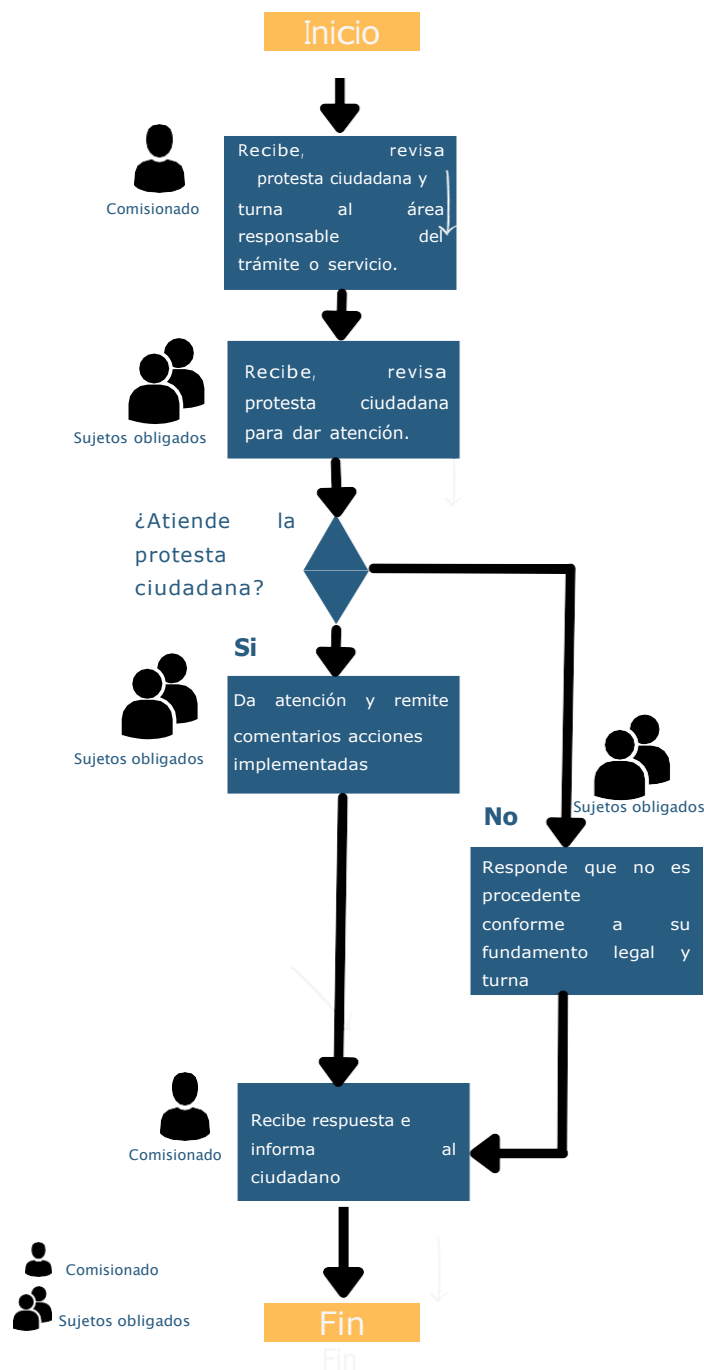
Inicio

Comisionado

Recibe, revisa protesta ciudadana y turna al área responsable del trámite o servicio.

Sujetos obligados

Recibe, revisa protesta ciudadana para dar atención.

¿Atiende la protesta ciudadana?

Si

Sujetos obligados

Da atención y remite comentarios acciones implementadas

Sujetos obligados

No

Responde que no es procedente conforme a su fundamento legal y turna

Comisionado

Recibe respuesta e informa al ciudadano

Comisionado

Sujetos obligados

Fin

Fin